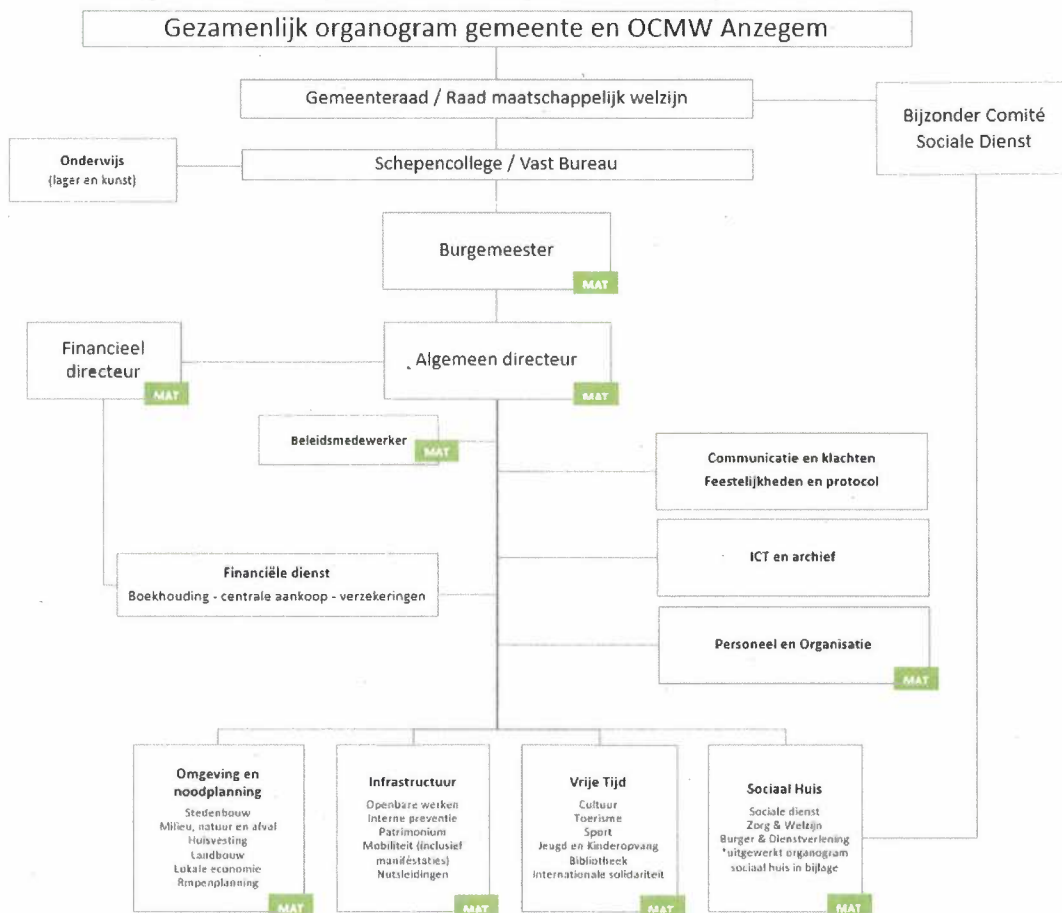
Gezamenlijk organogram gemeente en OCMW Anzegem

Gemeenteraad / Raad maatschappelijk welzijn

Bijzonder Comité Sociale Dienst

Onderwijs
(lager en kunst)

Schepencollege / Vast Bureau

Burgemeester
MAT

Financieel directeur
MAT

Algemeen directeur
MAT

Beleidsmedewerker
MAT

Communicatie en klachten
Feestelijkheden en protocol

ICT en archief

Financiële dienst
Boekhouding - centrale aankoop - verzekeringen

Personeel en Organisatie
MAT

Omgeving en noodplanning
Stedenbouw
Milieu, natuur en afval
Huisvesting
Landbouw
Lokale economie
Rmpenplanning
MAT

Infrastructuur
Openbare werken
Interne preventie
Patrimonium
Mobiliteit (inclusief manifestaties)
Nutsleidingen
MAT

Vrije Tijd
Cultuur
Toerisme
Sport
Jeugd en Kinderopvang
Bibliotheek
Internationale solidariteit
MAT

Sociaal Huis
Sociale dienst
Zorg & Welzijn
Burger & Dienstverlening
*uitgewerkt organogram sociaal huis in bijlage
MAT